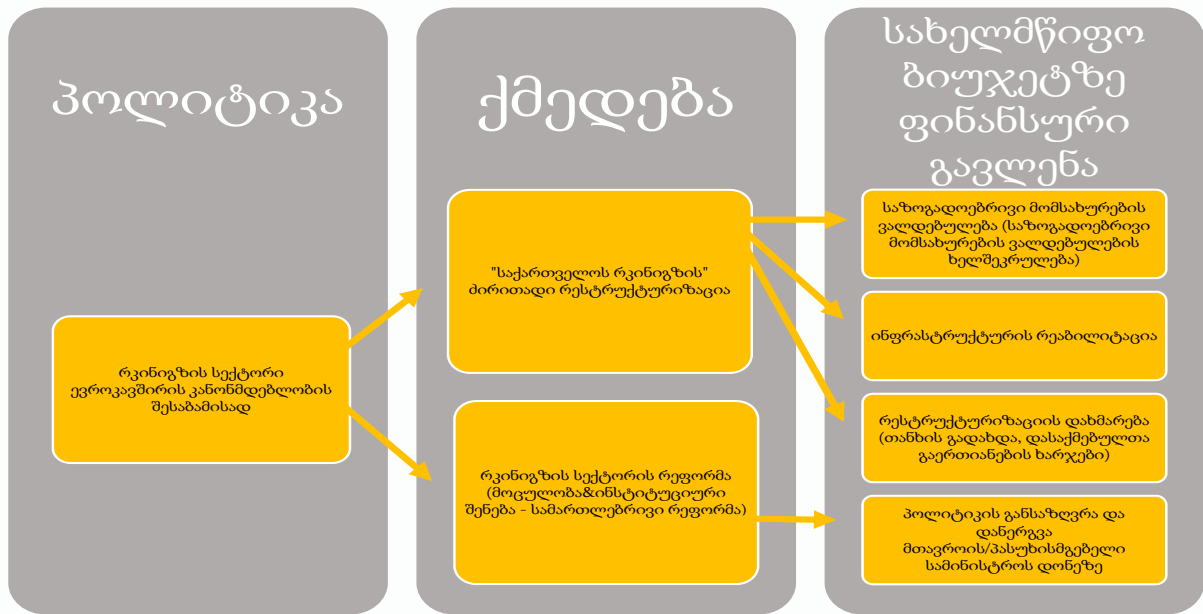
პოლიტიკა

რკინიგზის სექტორი ევროკავშირის კანონმდებლობის შესაბამისად

ქმედება

"საქართველოს რკინიგზის" ძირითადი რესტრუქტურიზაცია

რკინიგზის სექტორის რეფორმა (მოცულობა&ინსტიტუციური შენება - სამართლებრივი რეფორმა)

სახელმწიფო ბიუჯეტზე ფინანსური გავლენა

საზოგადოებრივი მომსახურების ვალდებულება (საზოგადოებრივი მომსახურების ვალდებულების ხელშეკრულება)

ინფრასტრუქტურის რეაბილიტაცია

რესტრუქტურიზაციის დახმარება (თანხის გადახდა, დასაქმებულთა გაერთიანების ხარჯები)

პოლიტიკის განსაზღვრა და დანერგვა მთავრობის/პასუხისმგებელი სამინისტროს დონეზე